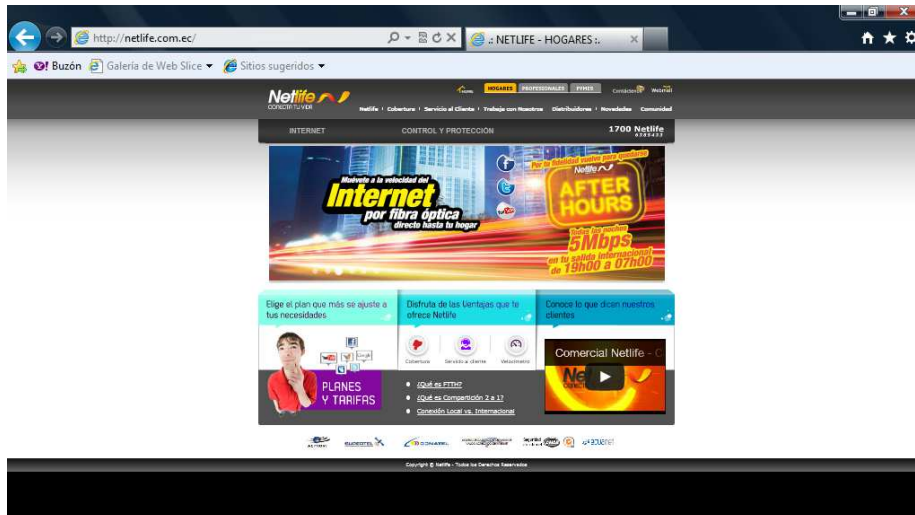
http://netlife.com.ec/

.: NETLIFE - HOGARES :.

Buzón Galería de Web Slice ▾ Sitios sugeridos ▾

Home HOGARES PROFESIONALES PYMES Contáctenos Webmail

Netlife CONECTA TU VIDA

Netlife | Cobertura | Servicio al Cliente | Trabaje con Nosotros | Distribuidores | Novedades | Comunidad

INTERNET CONTROL Y PROTECCIÓN 1700 Netlife

Muévete a la velocidad del Internet por fibra óptica directo hasta tu hogar

Por la fidelidad vuelve para quedarse Netlife AFTER HOURS Todas las noches 5Mbps en tu salida internacional de 19h00 a 07h00

Elige el plan que más se ajuste a tus necesidades

PLANES Y TARIFAS

Disfruta de las Ventajas que te ofrece Netlife

Cobertura Servicio al cliente Velocímetro

¿Qué es FTTH?
¿Qué es Compartición 2 a 1?
Conexión Local vs. Internacional

Conoce lo que dicen nuestros clientes

Comercial Netlife - C

SUPERTEL CONATEL

Copyright © Netlife - Todos los Derechos Reservados